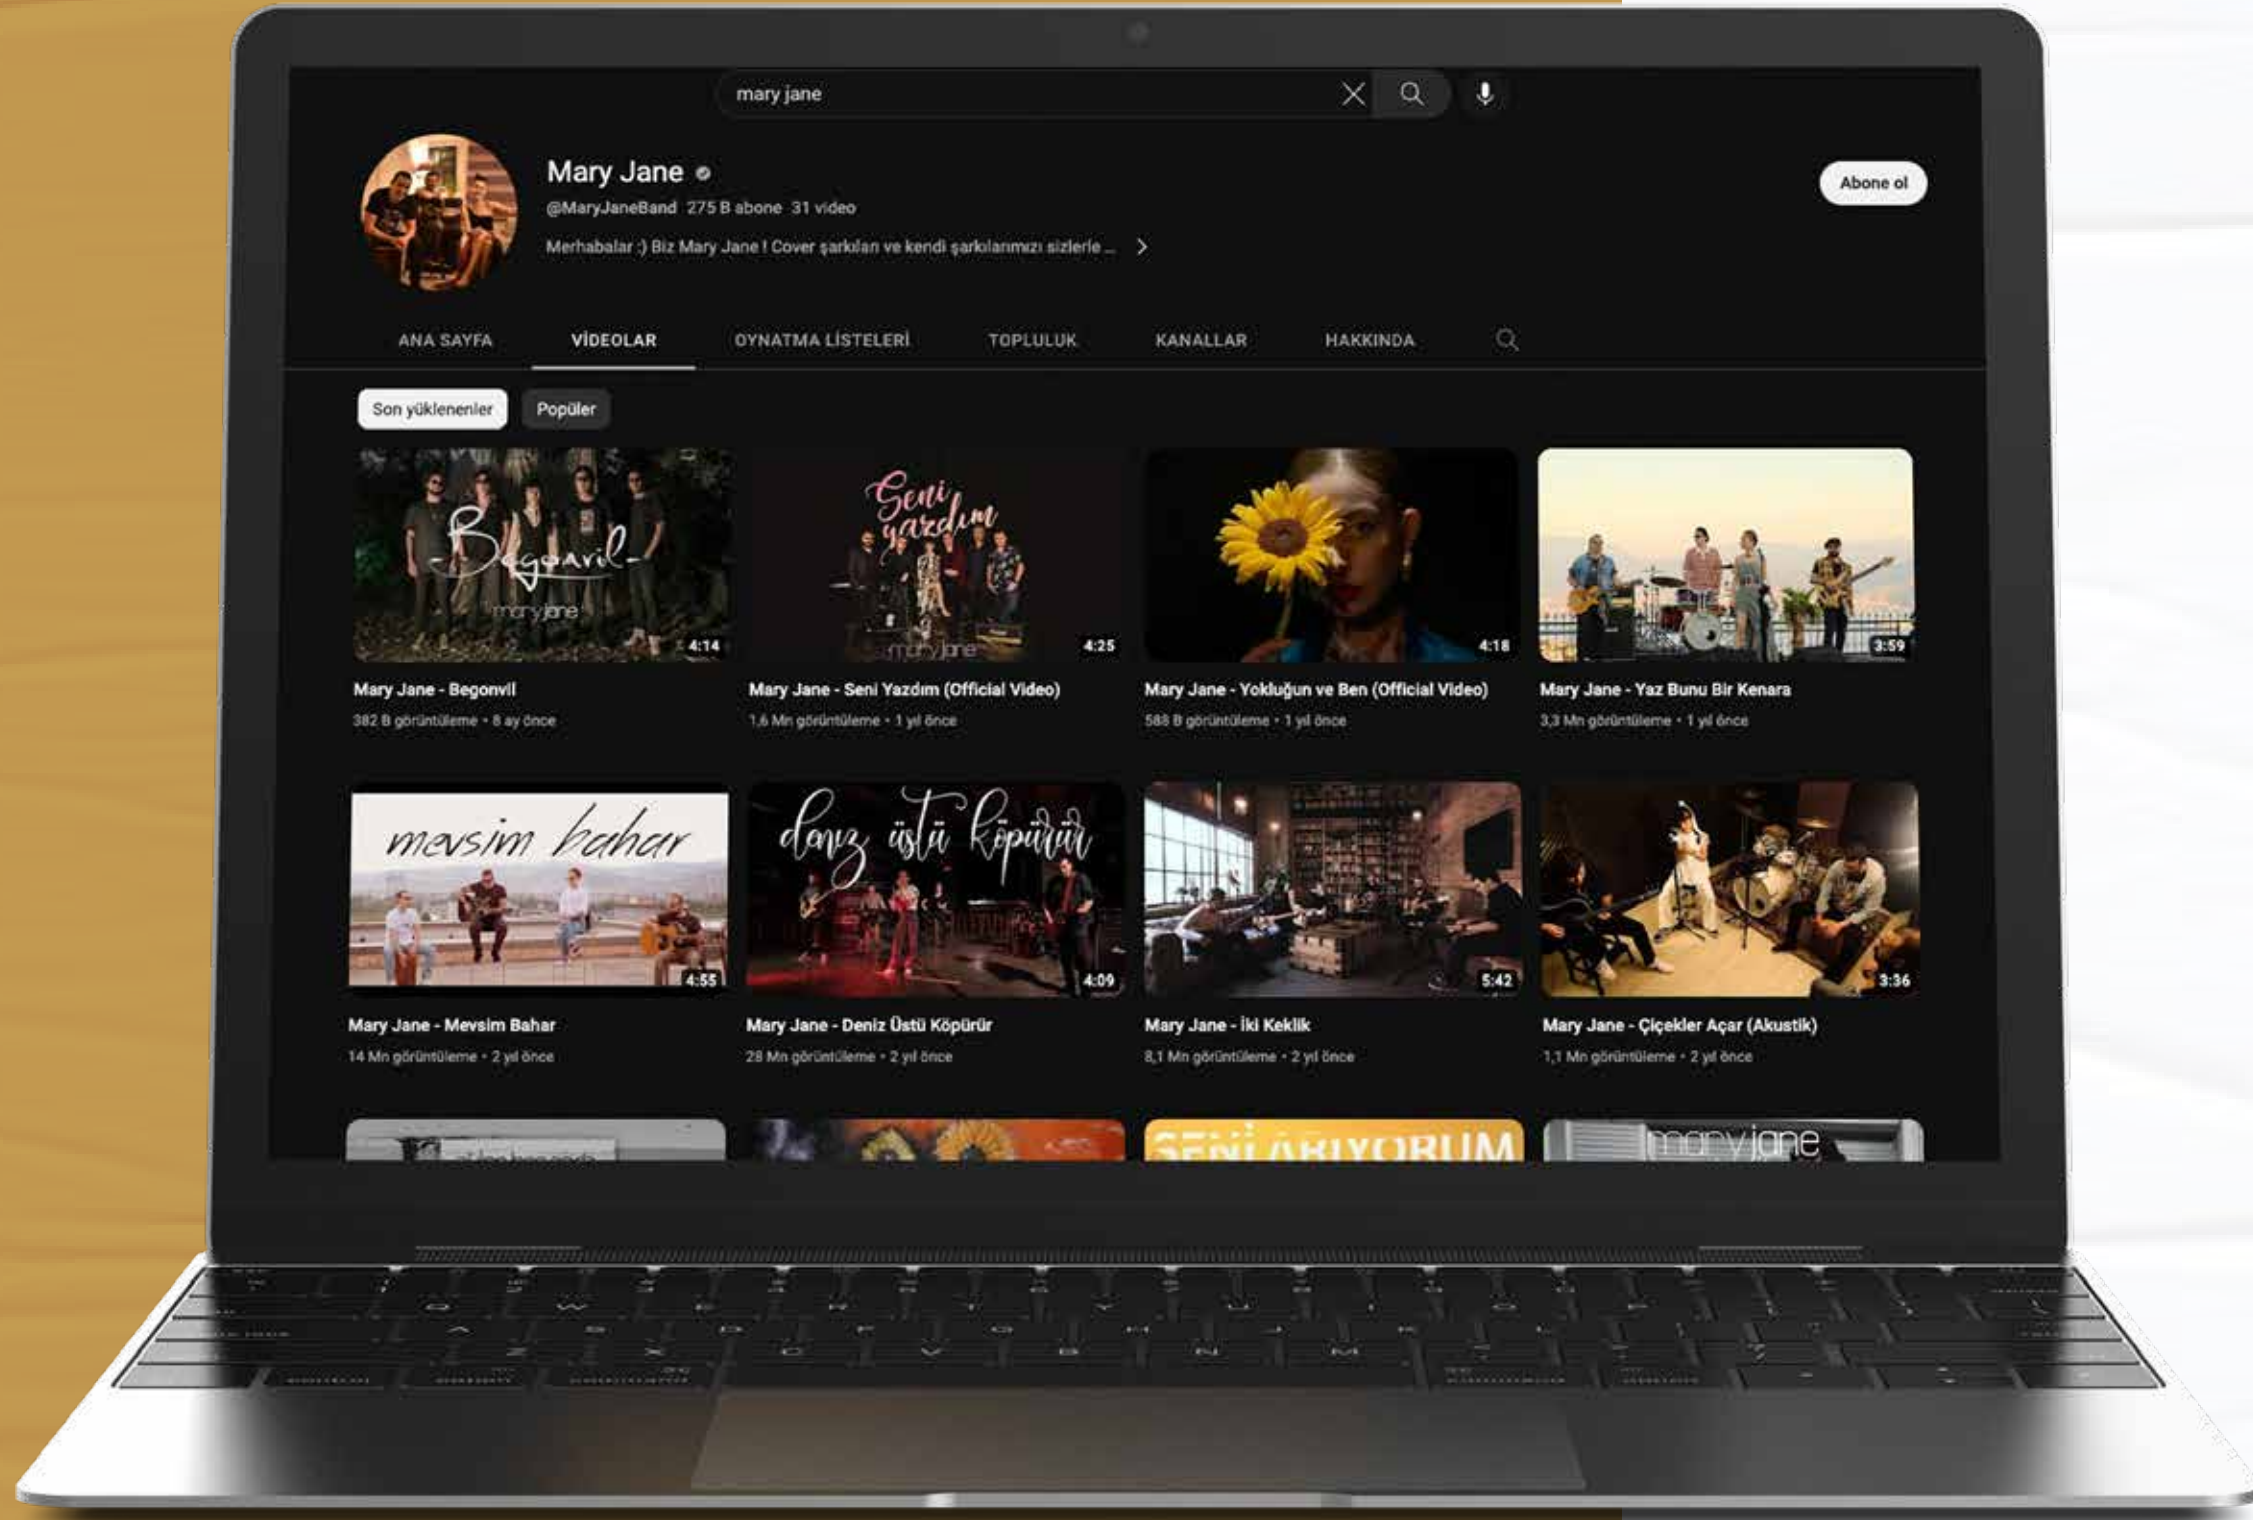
mary jane

Mary Jane
@MaryJaneBand 275 B abone 31 video
Merhabalar :) Biz Mary Jane ! Cover şarkıları ve kendi şarkılarımızı sizlerle ...

Abone ol

ANA SAYFA
VİDEOLAR
OYNATMA LİSTELERİ
TOPLULUK
KANALLAR
HAKKINDA

Son yüklenenler
Popüler

Begonvil
maryjane
4:14
Mary Jane - Begonvil
382 B görüntüleme • 8 ay önce

Seni yazdım
maryjane
4:25
Mary Jane - Seni Yazdım (Official Video)
1,6 Mn görüntüleme • 1 yıl önce

4:18
Mary Jane - Yokluğun ve Ben (Official Video)
588 B görüntüleme • 1 yıl önce

3:59
Mary Jane - Yaz Bunu Bir Kenara
3,3 Mn görüntüleme • 1 yıl önce

mevsim bahar
4:55
Mary Jane - Mevsim Bahar
14 Mn görüntüleme • 2 yıl önce

deniz üstü köpürür
4:09
Mary Jane - Deniz Üstü Köpürür
28 Mn görüntüleme • 2 yıl önce

5:42
Mary Jane - İki Keklik
8,1 Mn görüntüleme • 2 yıl önce

3:36
Mary Jane - Çiçekler Açar (Akustik)
1,1 Mn görüntüleme • 2 yıl önce

SENİ ARIYORUM
maryjane